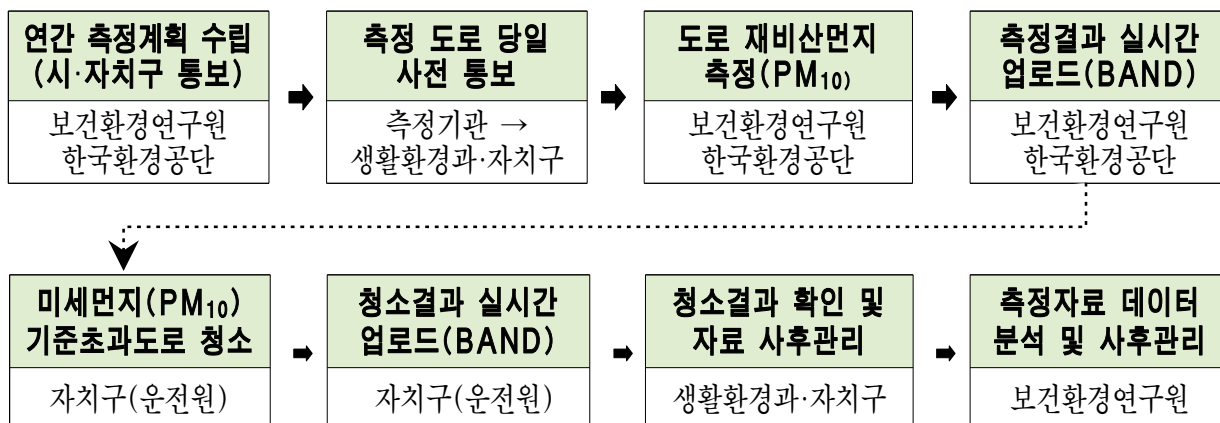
연간 측정계획 수립 (시·자치구 통보)

보건환경연구원
한국환경공단

측정 도로 당일 사전 통보

측정기관 →
생활환경과·자치구

도로 재비산먼지 측정($PM_{10}$)

보건환경연구원
한국환경공단

측정결과 실시간 업로드(BAND)

보건환경연구원
한국환경공단

미세먼지($PM_{10}$) 기준초과도로 청소

자치구(운전원)

청소결과 실시간 업로드(BAND)

자치구(운전원)

청소결과 확인 및 자료 사후관리

생활환경과·자치구

측정자료 데이터 분석 및 사후관리

보건환경연구원